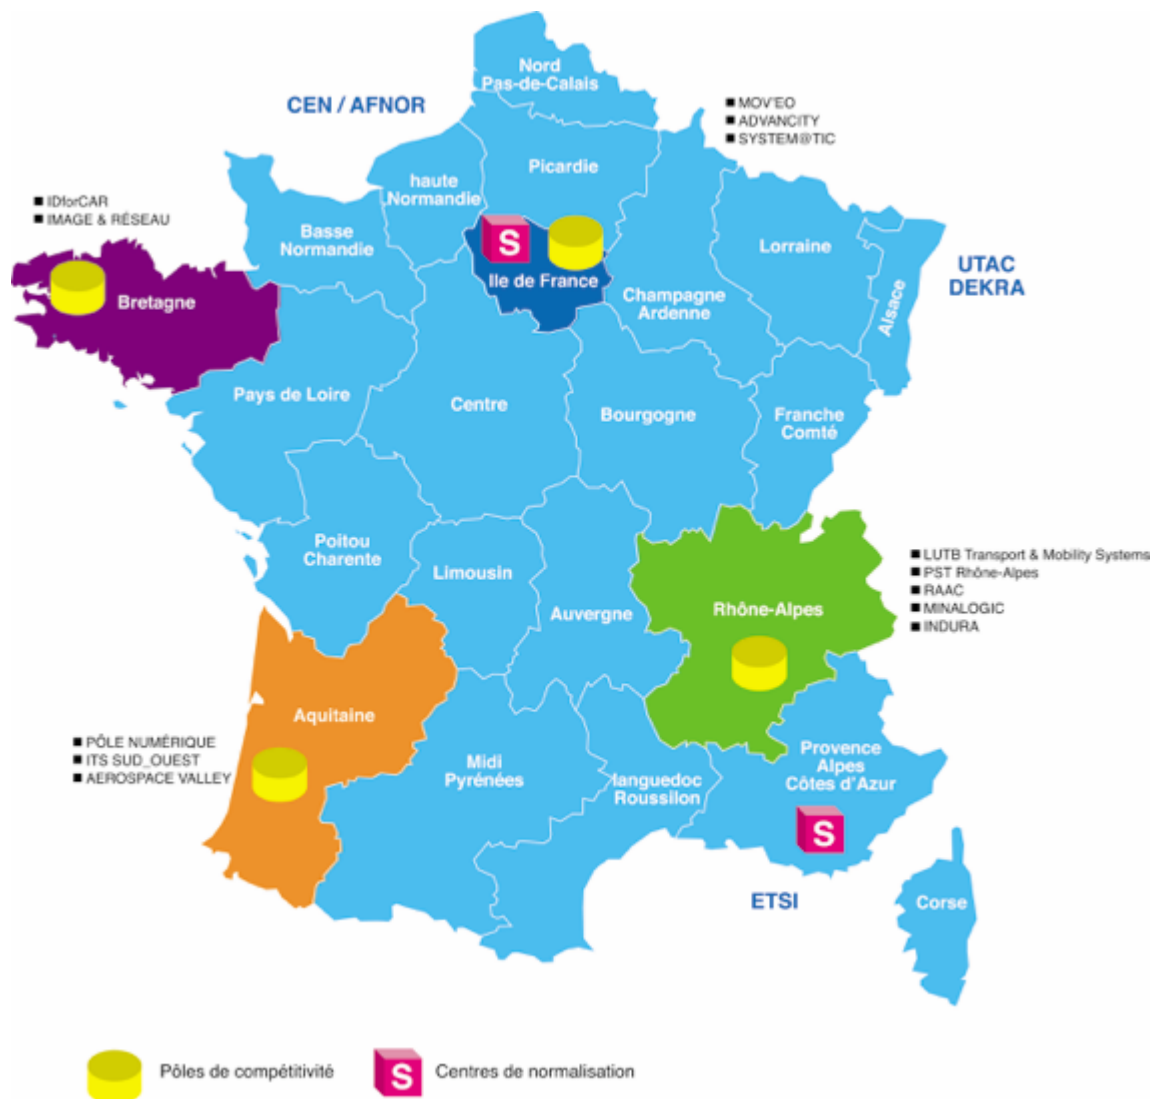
Nord Pas-de-Calais

CEN / AFNOR

■ MOV'EO
■ ADVANCITY
■ SYSTEM@TIC

Picardie

haute Normandie

■ IDforCAR
■ IMAGE & RÉSEAU

Basse Normandie

S

Ile de France

Lorraine

UTAC
DEKRA

Bretagne

Champagne Ardenne

Alsace

Pays de Loire

Centre

Bourgogne

Franche Comté

Poitou Charente

Limousin

■ LUTB Transport & Mobility Systems
■ PST Rhône-Alpes
■ RAAC
■ MINALOGIC
■ INDURA

Rhône-Alpes

Auvergne

Aquitaine

■ PÔLE NUMÉRIQUE
■ ITS SUD_OUEST
■ AEROSPACE VALLEY

Midi Pyrénées

languedoc Roussilon

Provence Alpes Côtes d'Azur

S

ETSI

Corse

Pôles de compétitivité

S

Centres de normalisation